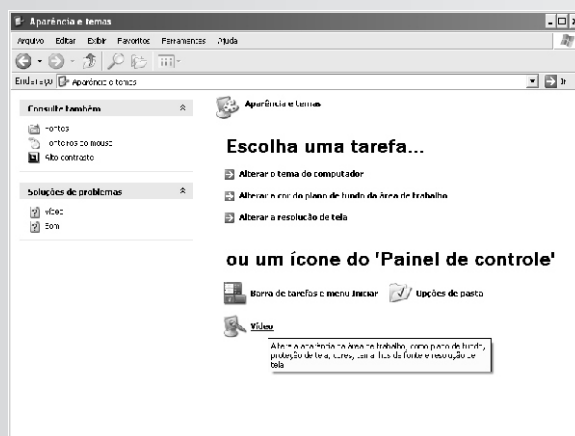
Aparência e temas

Arquivo Editar Exibir Favoritos Ferramentas Ajuda

Endereço Aparência e temas

Consulte também
Fontes
Ponteiros do mouse
Alto contraste

Soluções de problemas
Vídeo
Som

Aparência e temas

Escolha uma tarefa...

Alterar o tema do computador

Alterar a cor do plano de fundo da área de trabalho

Alterar a resolução de tela

ou um ícone do 'Painel de controle'

Barra de tarefas e menu Iniciar

Opções de pasta

Vídeo

Alterar a aparência da área de trabalho, como plano de fundo, proteção de tela, cores, tamanhos de fonte e resolução de tela